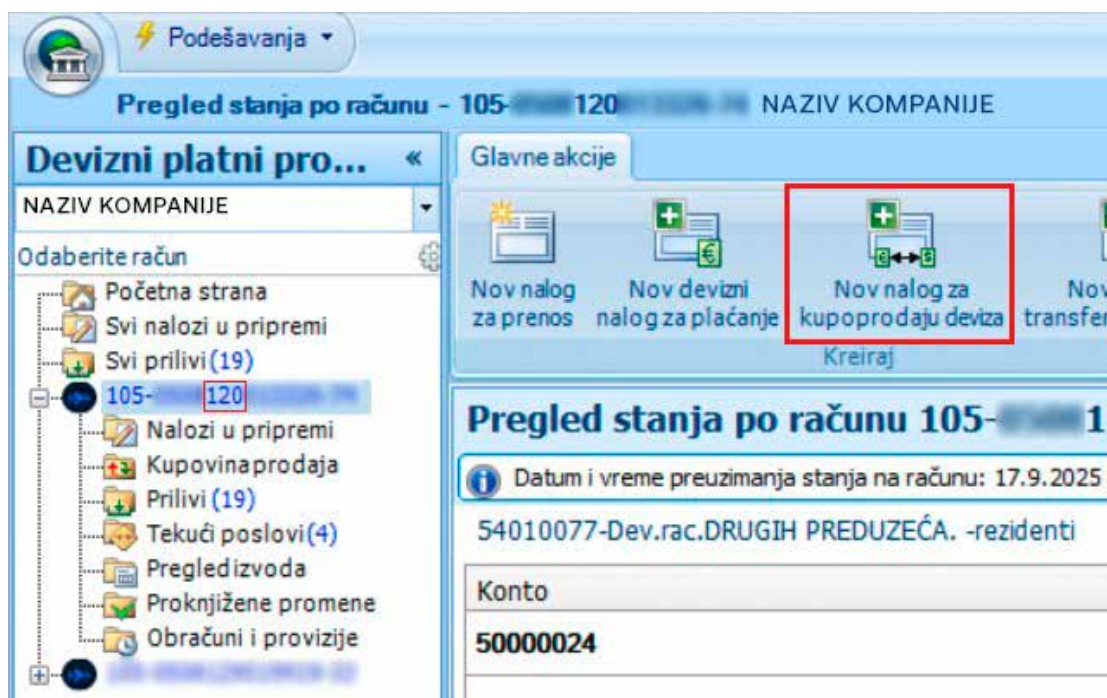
Podešavanja ▾

Pregled stanja po računu - 105-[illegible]120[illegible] NAZIV KOMPANIJE

Devizni platni pro... «

NAZIV KOMPANIJE

Odaberite račun

Početna strana
Svi nalozi u pripremi
Svi prilivi (19)
105-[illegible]120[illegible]
Nalozi u pripremi
Kupovina prodaja
Prilivi (19)
Tekući poslovi (4)
Pregled izvoda
Proknjižene promene
Obračuni i provizije
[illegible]

Glavne akcije

Nov nalog za prenos
Nov devizni nalog za plaćanje
Nov nalog za kupoprodaju deviza
Nov transfer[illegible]

Kreiraj

Pregled stanja po računu 105-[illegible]1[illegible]

Datum i vreme preuzimanja stanja na računu: 17.9.2025

54010077-Dev.rac.DRUGIH PREDUZEĆA. -rezidenti

| Konto |
|---|
| 50000024 |